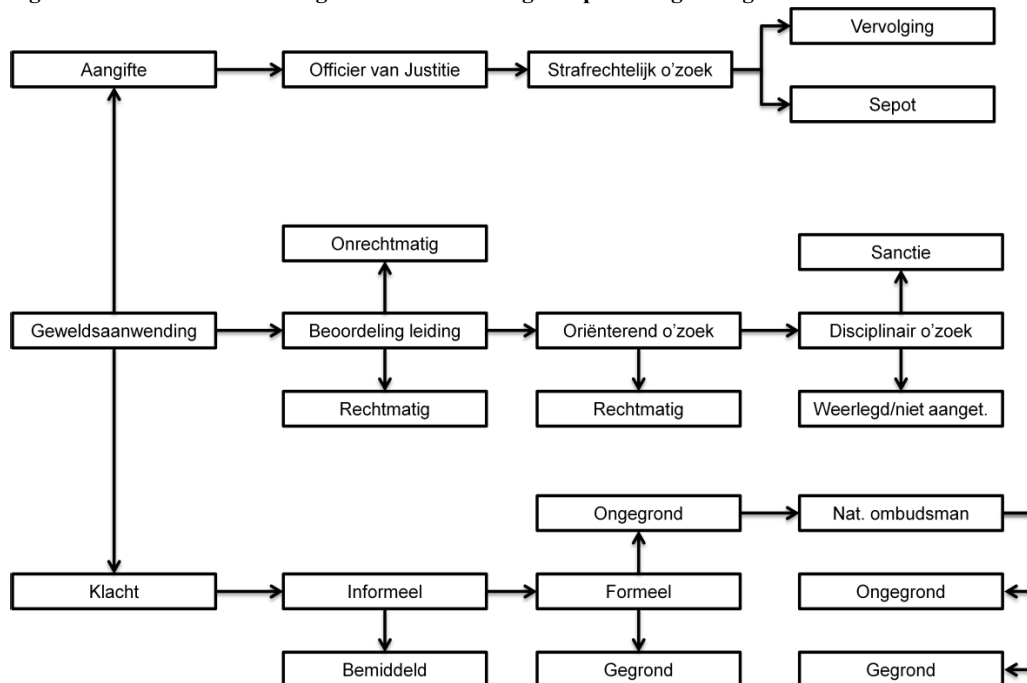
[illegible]

Aangifte

Officier van Justitie

Strafrechtelijk o'zoek

Vervolging

Sepot

Onrechtmatig

Sanctie

Geweldsaanwending

Beoordeling leiding

Oriënterend o'zoek

Disciplinair o'zoek

Rechtmatig

Rechtmatig

Weerlegd/niet aanget.

Ongegrond

Nat. ombudsman

Klacht

Informeel

Formeel

Ongegrond

Bemiddeld

Gegrond

Gegrond